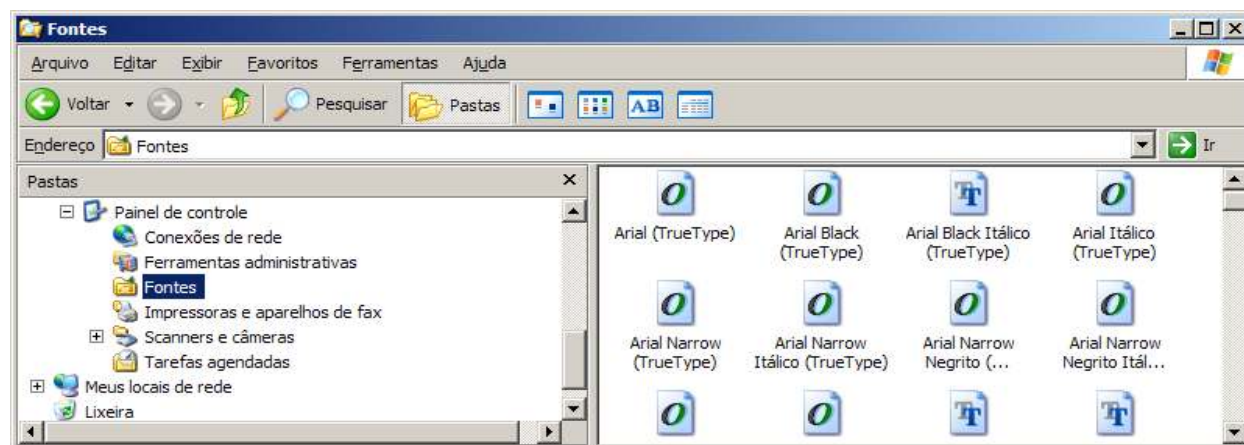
Fontes

Arquivo Editar Exibir Favoritos Ferramentas Ajuda

Voltar Pesquisar Pastas

Endereço Fontes Ir

Pastas

Painel de controle
Conexões de rede
Ferramentas administrativas
Fontes
Impressoras e aparelhos de fax
Scanners e câmeras
Tarefas agendadas
Meus locais de rede
Lixeira

Arial (TrueType)
Arial Black (TrueType)
Arial Black Itálico (TrueType)
Arial Itálico (TrueType)
Arial Narrow (TrueType)
Arial Narrow Itálico (TrueType)
Arial Narrow Negrito (...
Arial Narrow Negrito Itál...